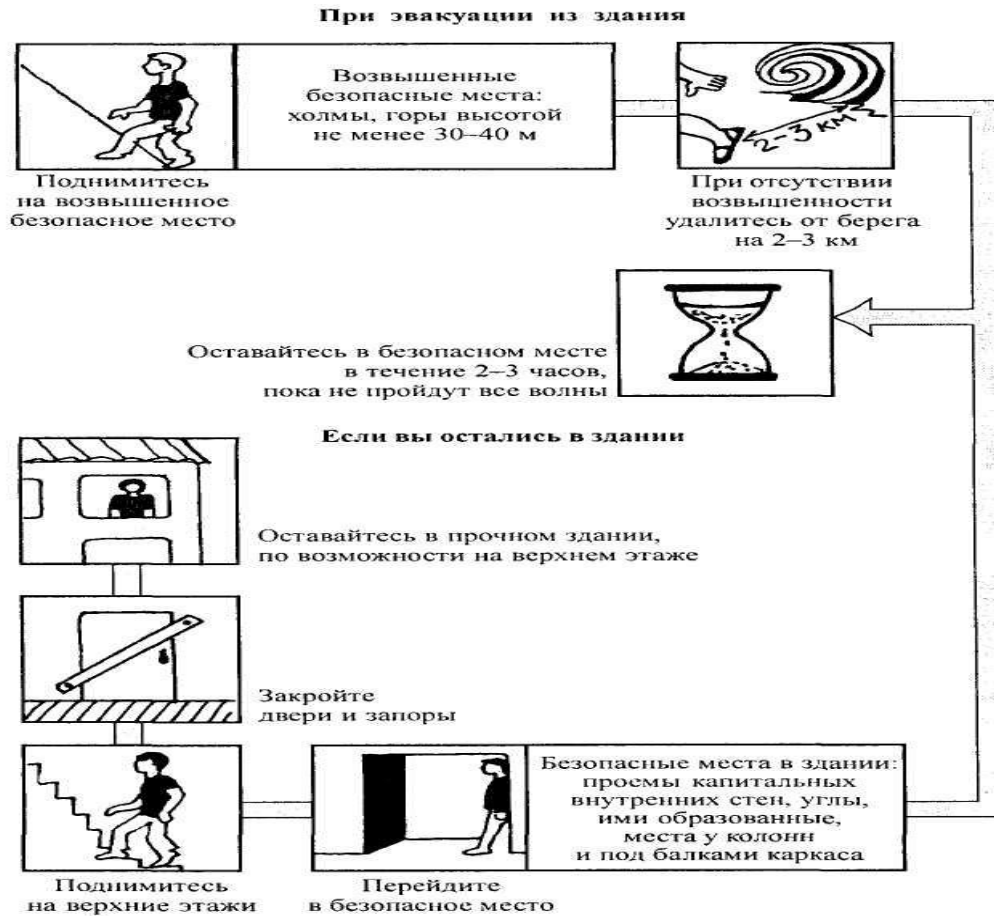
При эвакуации из здания

Возвышенные безопасные места: холмы, горы высотой не менее 30–40 м

Поднимитесь на возвышенное безопасное место

2–3 км

При отсутствии возвышенности удалитесь от берега на 2–3 км

Оставайтесь в безопасном месте в течение 2–3 часов, пока не пройдут все волны

Если вы остались в здании

Оставайтесь в прочном здании, по возможности на верхнем этаже

Закройте двери и запоры

Безопасные места в здании: проемы капитальных внутренних стен, углы, ими образованные, места у колонн и под балками каркаса

Поднимитесь на верхние этажи

Перейдите в безопасное место